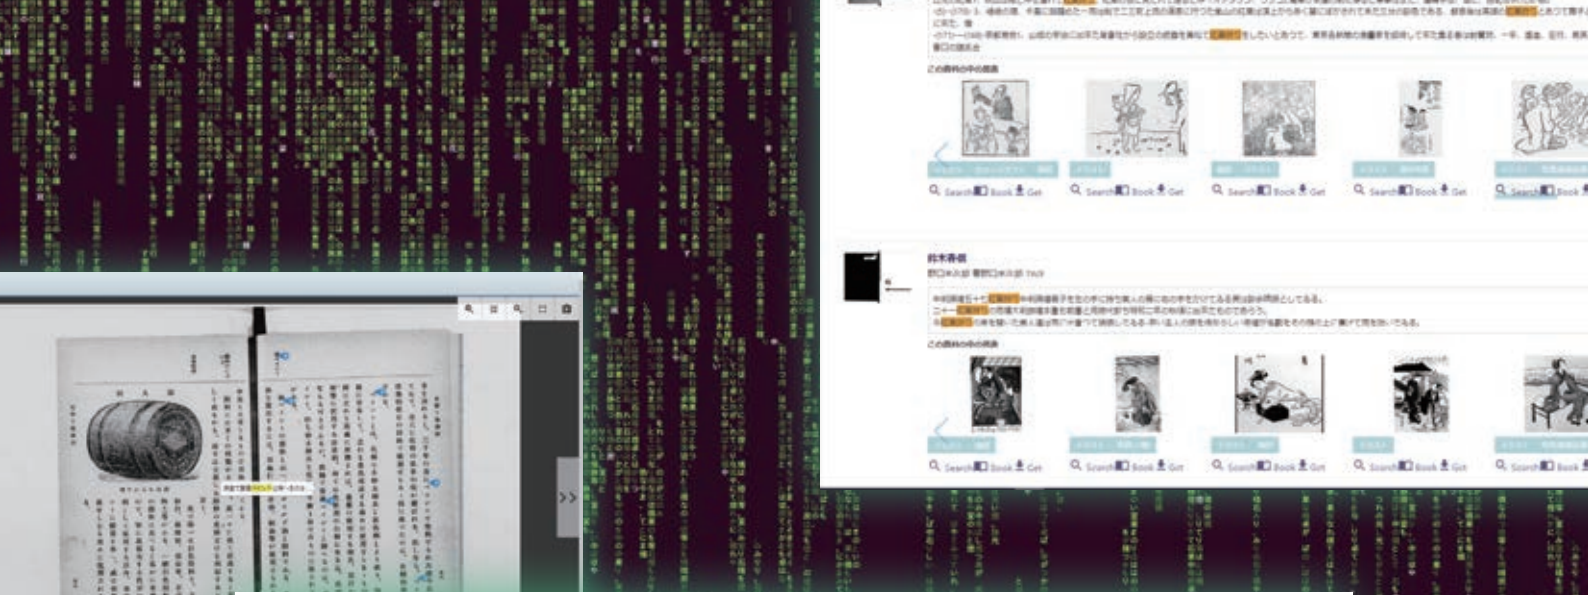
この資料の中の画像

Search Book Get

Search Book Get

Search Book Get

Search Book Get

Search Book

鈴木春信

この資料の中の画像

Search Book Get

Search Book Get

Search Book Get

Search Book Get

Search Book